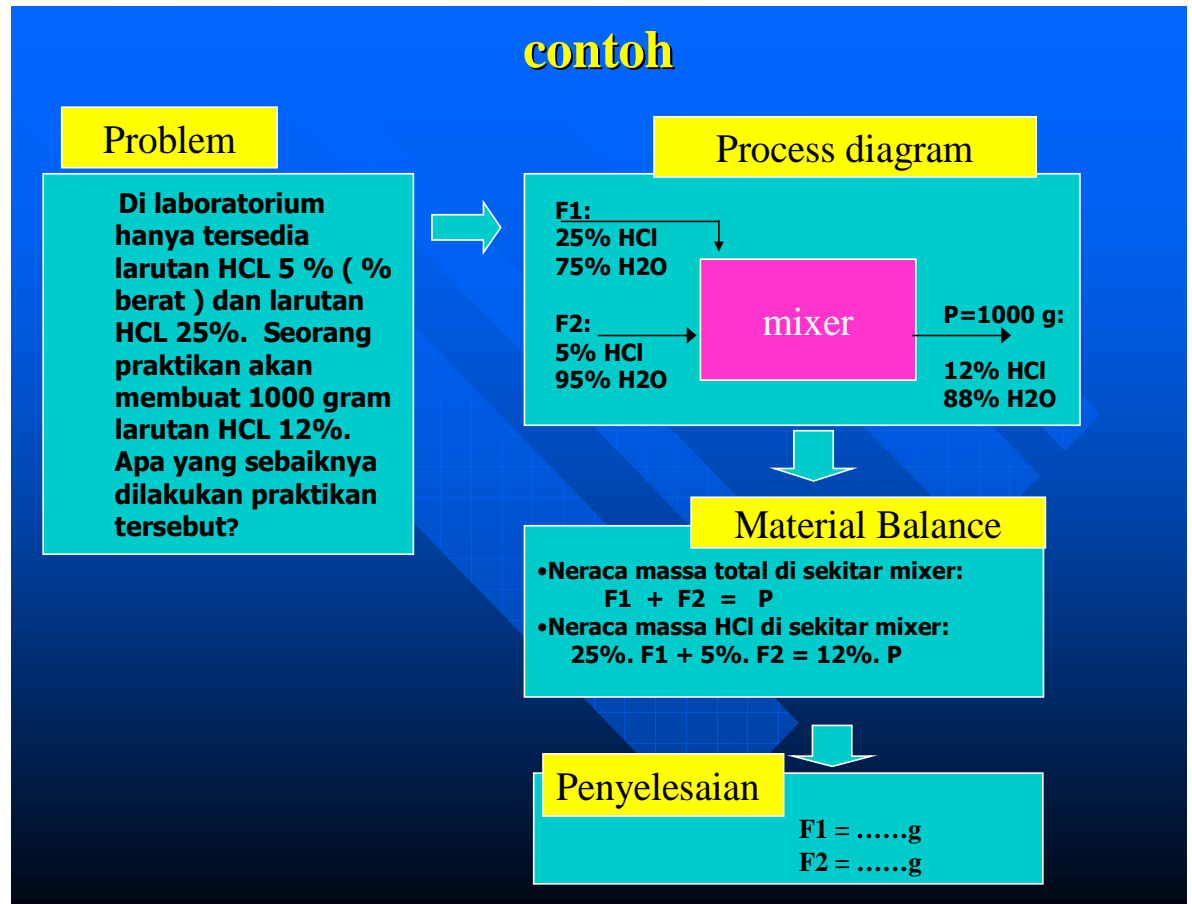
contoh

Problem

Di laboratorium hanya tersedia larutan HCL 5 % ( % berat ) dan larutan HCL 25%. Seorang praktikan akan membuat 1000 gram larutan HCL 12%. Apa yang sebaiknya dilakukan praktikan tersebut?

Process diagram

F1:
25% HCl
75% H2O

F2:
5% HCl
95% H2O

mixer

P=1000 g:

12% HCl
88% H2O

Material Balance

•Neraca massa total di sekitar mixer:
F1 + F2 = P
•Neraca massa HCl di sekitar mixer:
25%. F1 + 5%. F2 = 12%. P

Penyelesaian

F1 = ……g
F2 = ……g